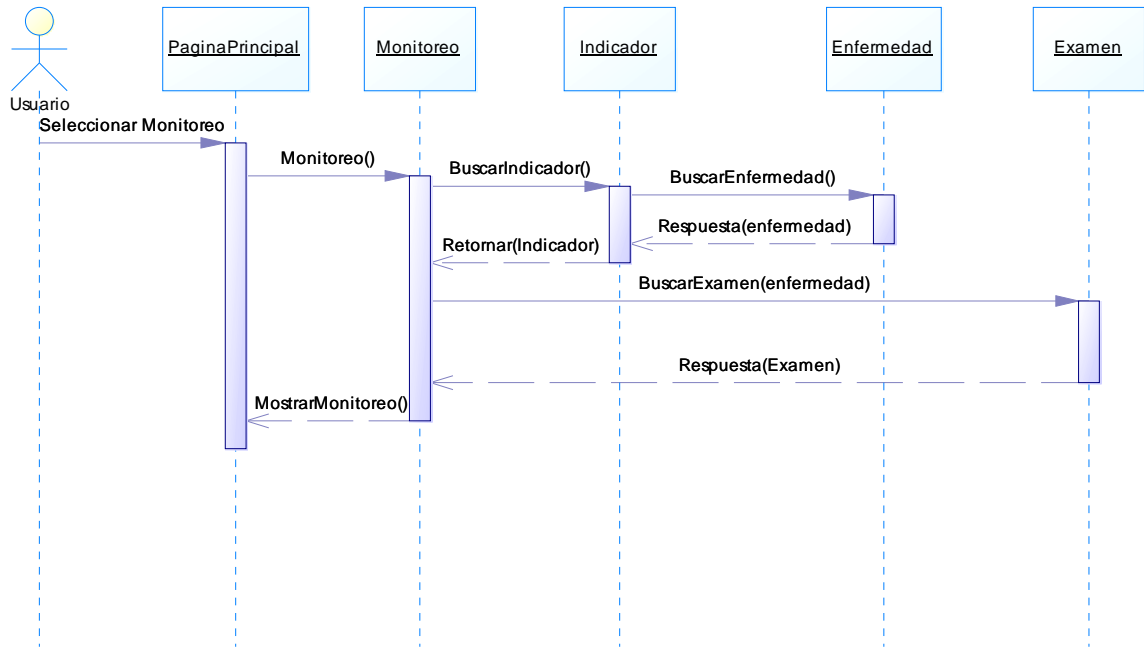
Usuario

PaginaPrincipal

Monitoreo

Indicador

Enfermedad

Examen

Seleccionar Monitoreo

Monitoreo()

BuscarIndicador()

BuscarEnfermedad()

Respuesta(enfermedad)

Retornar(Indicador)

BuscarExamen(enfermedad)

Respuesta(Examen)

MostrarMonitoreo()